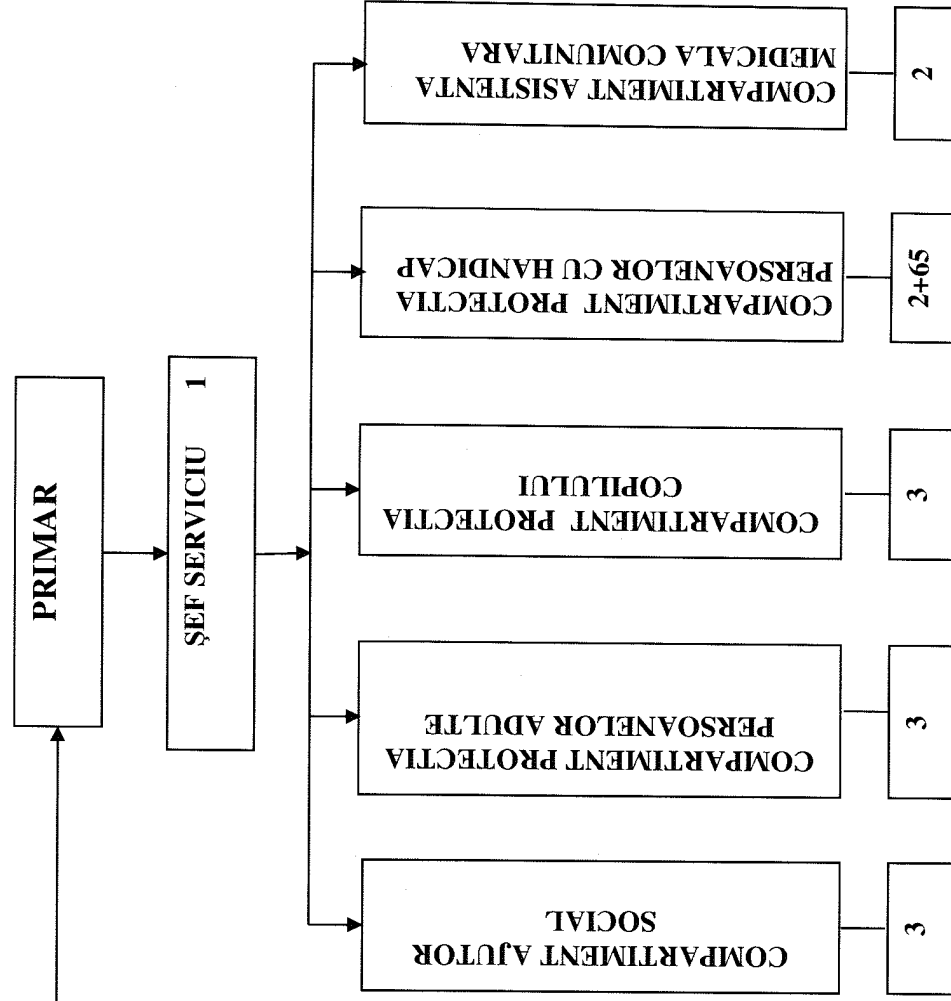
PRIMAR

ŞEF SERVICIU 1

COMPARTIMENT ASISTENTA MEDICALA COMUNITARA

2

COMPARTIMENT PROTECTIA PERSOANELOR CU HANDICAP

2+65

COMPARTIMENT PROTECTIA COPILULUI

3

COMPARTIMENT PROTECTIA PERSOANELOR ADULTE

3

COMPARTIMENT AJUTOR SOCIAL

3